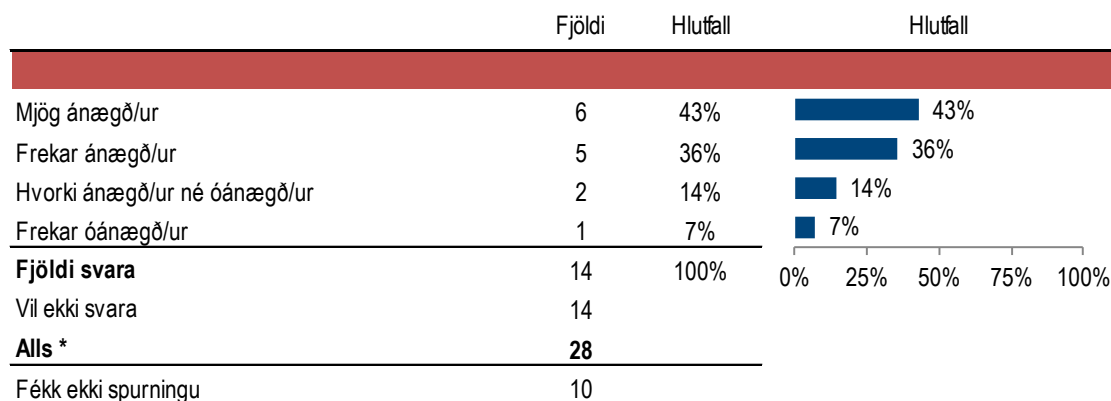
| | Fjöldi | Hlutfall |
|---|---|---|
| Mjög ánægð/ur | 6 | 43% |
| Frekar ánægð/ur | 5 | 36% |
| Hvorki ánægð/ur né óánægð/ur | 2 | 14% |
| Frekar óánægð/ur | 1 | 7% |
| **Fjöldi svara** | 14 | 100% |
| Vil ekki svara | 14 | |
| **Alls \*** | **28** | |
| Fékk ekki spurningu | 10 | |

Hlutfall

43%
36%
14%
7%

0% 25% 50% 75% 100%